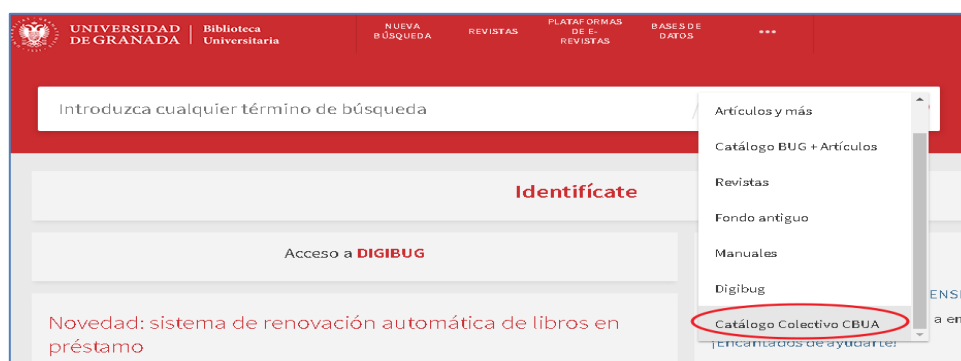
UNIVERSIDAD DE GRANADA | Biblioteca Universitaria

NUEVA BÚSQUEDA

REVISTAS

PLATAFORMAS DE E-REVISTAS

BASES DE DATOS

•••

Introduzca cualquier término de búsqueda

Artículos y más

Catálogo BUG + Artículos

Revistas

Fondo antiguo

Manuales

Digibug

Catálogo Colectivo CBUA

Identifícate

Acceso a DIGIBUG

ENSI

a en

¡Encantados de ayudarte!

Novedad: sistema de renovación automática de libros en préstamo